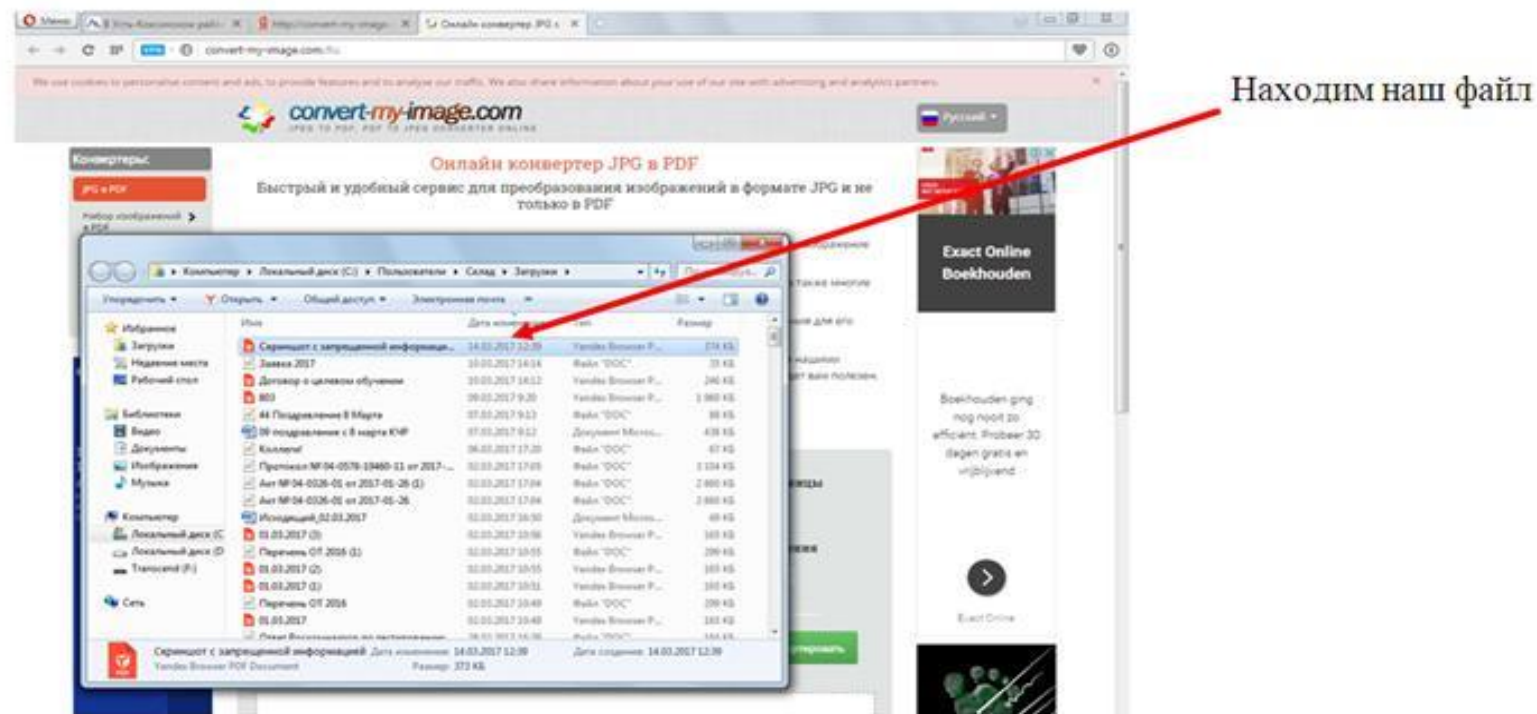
Меню | Усть-Кокшинские файлы | http://convert-my-image | Онлайн конвертер JPG в

convert-my-image.com/ru

We use cookies to personalise content and ads, to provide features and to analyse our traffic. We also share information about your use of our site with advertising and analytics partners.

convert-my-image.com
JPEG TO PDF, PDF TO JPEG CONVERTER ONLINE

Русский

Конвертеры:
JPG в PDF
Набор изображений в PDF

Онлайн конвертер JPG в PDF

Быстрый и удобный сервис для преобразования изображений в формате JPG и не только в PDF

Компьютер ▸ Локальный диск (C:) ▸ Пользователи ▸ Склад ▸ Загрузки ▸

Упорядочить ▾ Открыть ▾ Общий доступ ▾ Электронная почта

Избранное
Загрузки
Недавние места
Рабочий стол

Библиотеки
Видео
Документы
Изображения
Музыка

Компьютер
Локальный диск (C
Локальный диск (D
Transcend (F:)

Сеть

| Имя | Дата изменения | Тип | Размер |
|---|---|---|---|
| Скриншот с запрещенной информацией | 14.03.2017 12:39 | Yandex Browser P... | 374 КБ |
| Заявка 2017 | 10.03.2017 14:14 | Файл "DOC" | 35 КБ |
| Договор о целевом обучении | 10.03.2017 14:12 | Yandex Browser P... | 246 КБ |
| 803 | 09.03.2017 9:20 | Yandex Browser P... | 1 980 КБ |
| 44 Поздравление 8 Марта | 07.03.2017 9:13 | Файл "DOC" | 98 КБ |
| 09 поздравление с 8 марта КЧР | 07.03.2017 9:12 | Документ Micros... | 438 КБ |
| Коллеги! | 06.03.2017 17:20 | Файл "DOC" | 67 КБ |
| Протокол № 04-0578-19460-11 от 2017-... | 02.03.2017 17:05 | Файл "DOC" | 3 104 КБ |
| Акт № 04-0326-01 от 2017-01-26 (1) | 02.03.2017 17:04 | Файл "DOC" | 2 880 КБ |
| Акт № 04-0326-01 от 2017-01-26 | 02.03.2017 17:04 | Файл "DOC" | 2 880 КБ |
| Исходящий_02.03.2017 | 02.03.2017 16:50 | Документ Micros... | 69 КБ |
| 01.03.2017 (3) | 02.03.2017 10:56 | Yandex Browser P... | 165 КБ |
| Перечень ОТ 2016 (1) | 02.03.2017 10:55 | Файл "DOC" | 299 КБ |
| 01.03.2017 (2) | 02.03.2017 10:55 | Yandex Browser P... | 165 КБ |
| 01.03.2017 (1) | 02.03.2017 10:51 | Yandex Browser P... | 165 КБ |
| Перечень ОТ 2016 | 02.03.2017 10:49 | Файл "DOC" | 299 КБ |
| 01.03.2017 | 02.03.2017 10:48 | Yandex Browser P... | 165 КБ |
| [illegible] | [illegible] | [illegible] | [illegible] |

Скриншот с запрещенной информацией Дата изменения: 14.03.2017 12:39 Дата создания: 14.03.2017 12:39
Yandex Browser PDF Document Размер: 373 КБ

Exact Online Boekhouden

Boekhouden ging nog nooit zo efficiënt. Probeer 30 dagen gratis en vrijblijvend

Exact Online

Находим наш файл